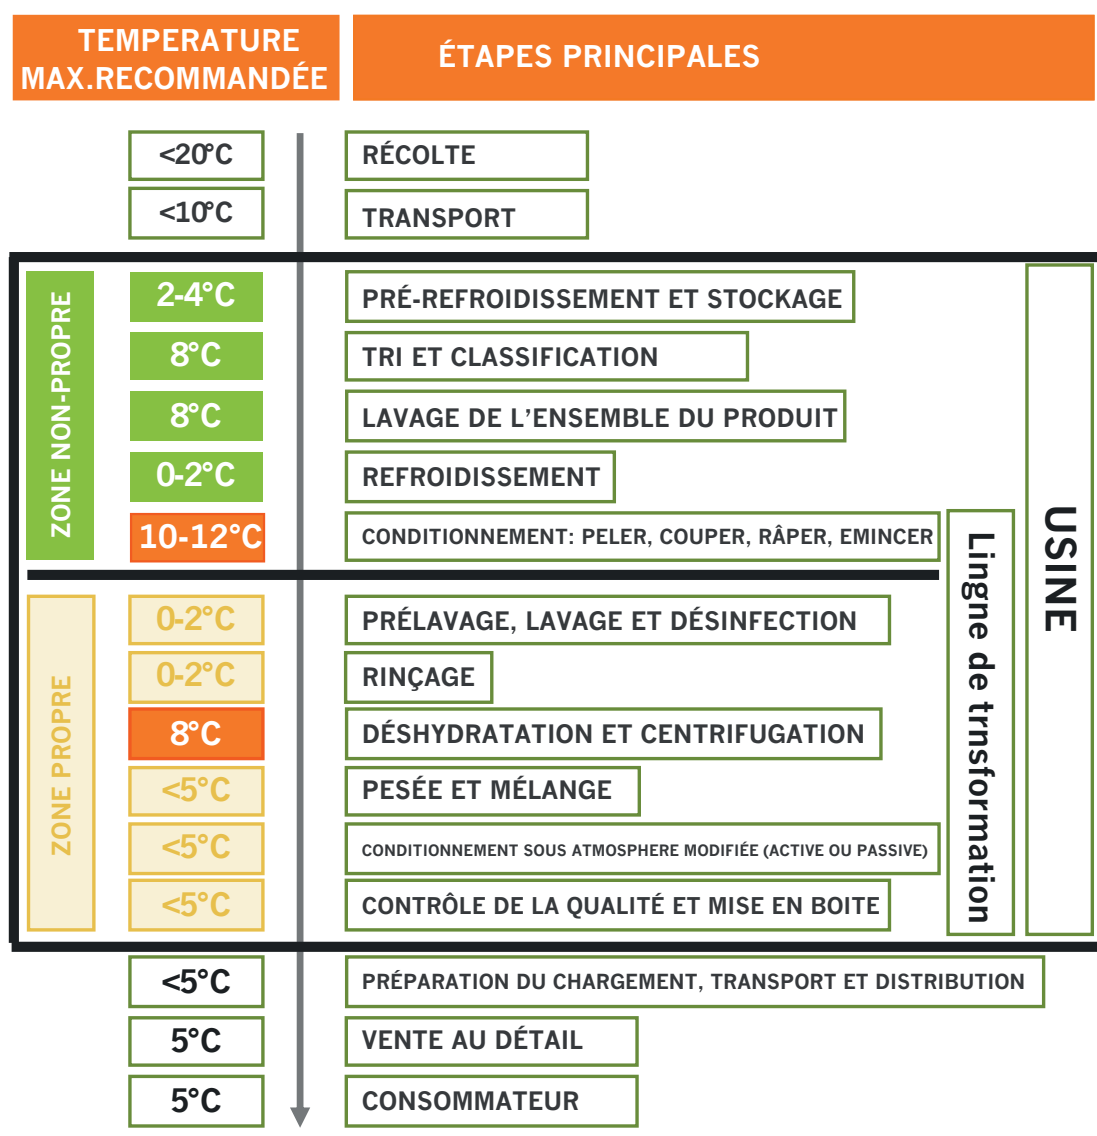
TEMPERATURE MAX.RECOMMANDÉE

ÉTAPES PRINCIPALES

<20°C RÉCOLTE

<10°C TRANSPORT

ZONE NON-PROPRE

2-4°C PRÉ-REFROIDISSEMENT ET STOCKAGE

8°C TRI ET CLASSIFICATION

8°C LAVAGE DE L'ENSEMBLE DU PRODUIT

0-2°C REFROIDISSEMENT

10-12°C CONDITIONNEMENT: PELER, COUPER, RÂPER, EMINCER

ZONE PROPRE

0-2°C PRÉLAVAGE, LAVAGE ET DÉSINFECTION

0-2°C RINÇAGE

8°C DÉSHYDRATATION ET CENTRIFUGATION

<5°C PESÉE ET MÉLANGE

<5°C CONDITIONNEMENT SOUS ATMOSPHERE MODIFIÉE (ACTIVE OU PASSIVE)

<5°C CONTRÔLE DE LA QUALITÉ ET MISE EN BOITE

Lingne de trnsformation

USINE

<5°C PRÉPARATION DU CHARGEMENT, TRANSPORT ET DISTRIBUTION

5°C VENTE AU DÉTAIL

5°C CONSOMMATEUR